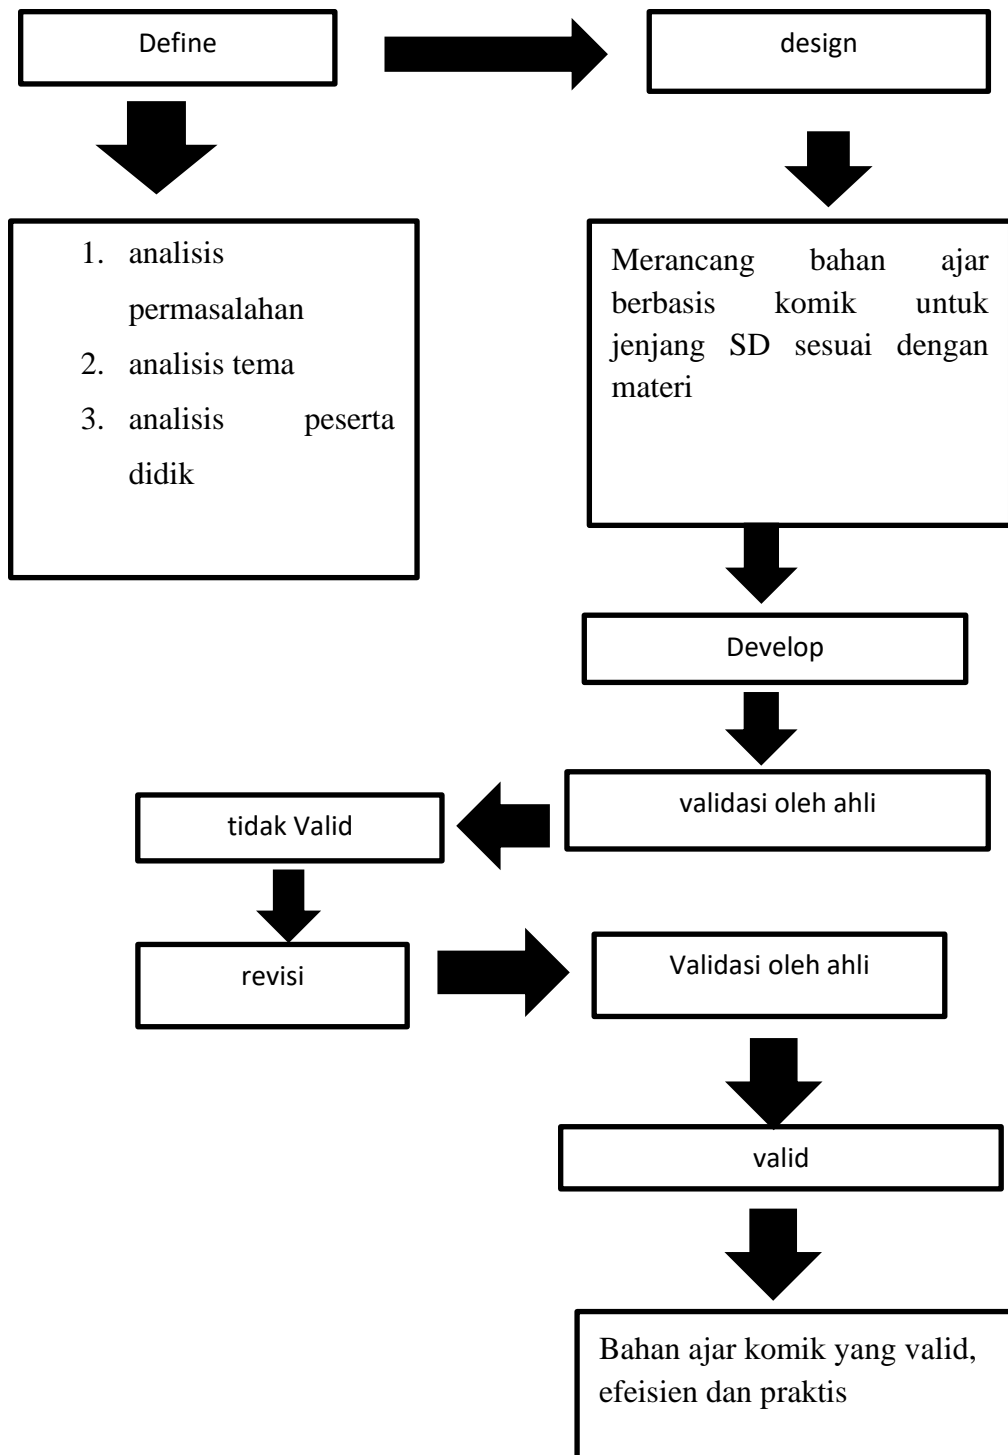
Define

design

1. analisis permasalahan
2. analisis tema
3. analisis peserta didik

Merancang bahan ajar berbasis komik untuk jenjang SD sesuai dengan materi

Develop

validasi oleh ahli

tidak Valid

revisi

Validasi oleh ahli

valid

Bahan ajar komik yang valid, efeisien dan praktis